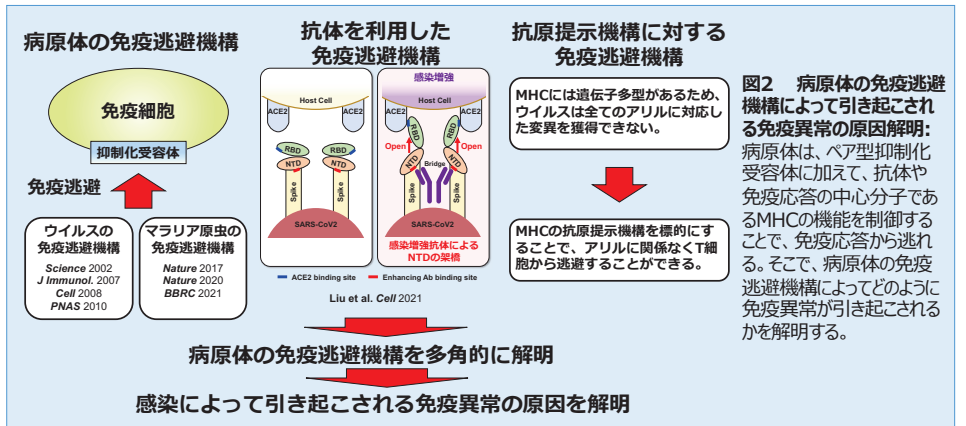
病原体の免疫逃避機構

免疫細胞

抑制化受容体

免疫逃避

ウイルスの免疫逃避機構
*Science* 2002
*J Immunol.* 2007
*Cell* 2008
*PNAS* 2010

マラリア原虫の免疫逃避機構
*Nature* 2017
*Nature* 2020
*BBRC* 2021

抗体を利用した免疫逃避機構

Host Cell
ACE2
ACE2
RBD
RBD
NTD
NTD
Spike
Spike
SARS-CoV2

感染増強
Host Cell
ACE2
ACE2
RBD
RBD
Open
Open
NTD
NTD
Bridge
Spike
Spike
SARS-CoV2
感染増強抗体によるNTDの架橋

ACE2 binding site
Enhancing Ab binding site

Liu et al. *Cell* 2021

抗原提示機構に対する免疫逃避機構

MHCには遺伝子多型があるため、ウイルスは全てのアリルに対応した変異を獲得できない。

MHCの抗原提示機構を標的にすることで、アリルに関係なくT細胞から逃避することができる。

図2 病原体の免疫逃避機構によって引き起こされる免疫異常の原因解明:
病原体は、ペア型抑制化受容体に加えて、抗体や免疫応答の中心分子であるMHCの機能を制御することで、免疫応答から逃れる。そこで、病原体の免疫逃避機構によってどのように免疫異常が引き起こされるかを解明する。

病原体の免疫逃避機構を多角的に解明

感染によって引き起こされる免疫異常の原因を解明